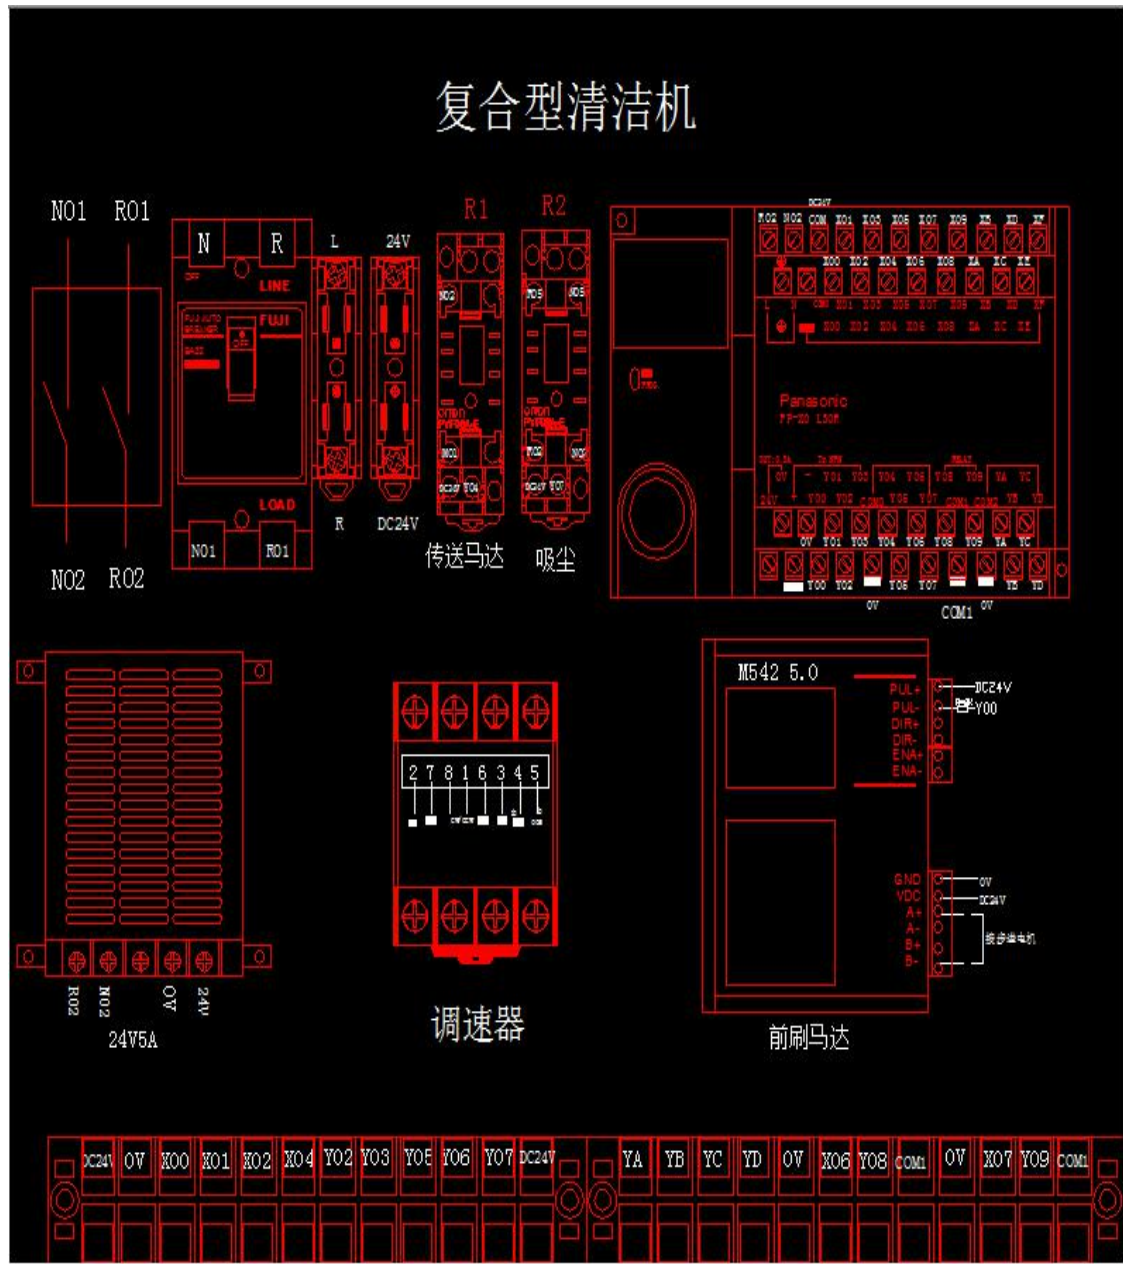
复合型清洁机

N01 R01

N02 R02

N R
LINE
FUJI
LOAD
N01 R01

L 24V
R DC24V

R1 R2
N02 N05
Y04 Y07
传送马达 吸尘

DC24V
N02 N02 COM X01 X03 X05 X07 X09 XB XD XF
X00 X02 X04 X06 X08 XA XC XE
L N COM X01 X03 X05 X07 X09 XB XD XF
X00 X02 X04 X06 X08 XA XC XE
Panasonic
FP-X0 L30R
0V Y01 Y02 Y04 Y06 Y08 Y09 YA YC
24V Y00 Y02 COM0 Y05 Y07 COM1 COM2 YB YD
0V Y01 Y03 Y04 Y06 Y08 Y09 YA YC
Y00 Y02 Y05 Y07 YB YD
0V COM1 0V

M542 5.0
PUL+ DC24V
PUL- Y00
DIR+
DIR-
ENA+
ENA-
GND 0V
VDC DC24V
A+
A-
B+
B-
步进电机
前刷马达

2 7 8 1 6 3 4 5
调速器

R02 N02 0V 24V
24V5A

| DC24V | 0V | X00 | X01 | X02 | X04 | Y02 | Y03 | Y05 | Y06 | Y07 | DC24V | YA | YB | YC | YD | 0V | X06 | Y08 | COM1 | 0V | X07 | Y09 | COM1 |